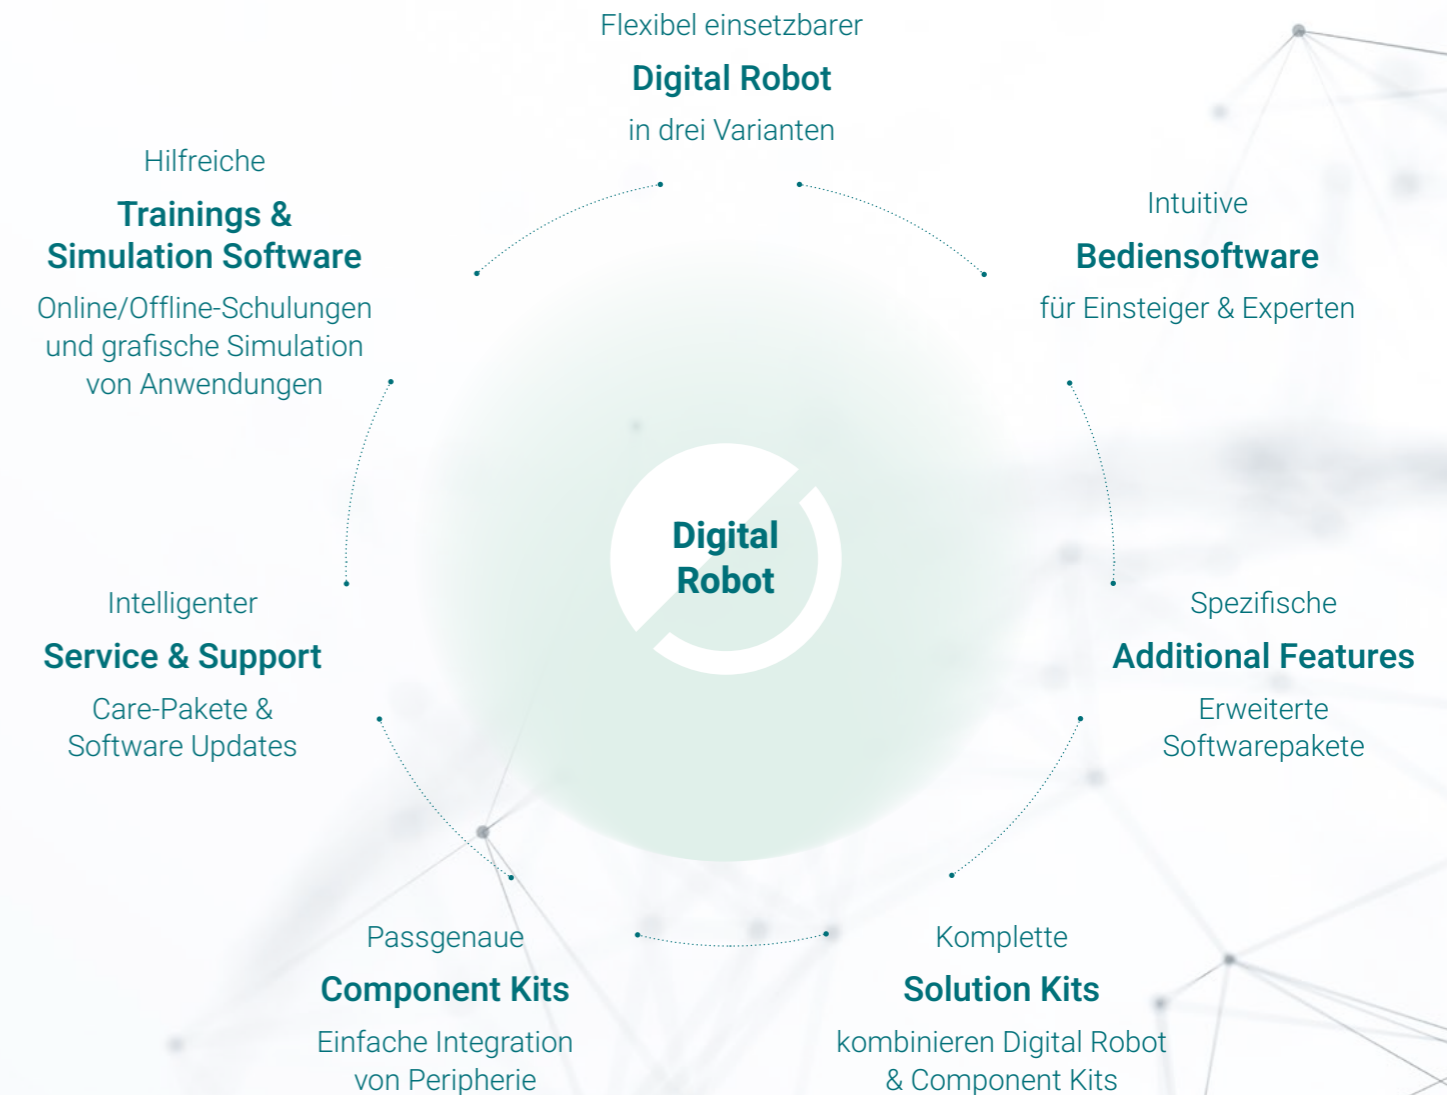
Flexibel einsetzbarer
Digital Robot
in drei Varianten

Hilfreiche
Trainings & Simulation Software
Online/Offline-Schulungen und grafische Simulation von Anwendungen

Intuitive
Bediensoftware
für Einsteiger & Experten

Digital Robot

Intelligenter
Service & Support
Care-Pakete & Software Updates

Spezifische
Additional Features
Erweiterte Softwarepakete

Passgenaue
Component Kits
Einfache Integration von Peripherie

Komplette
Solution Kits
kombinieren Digital Robot & Component Kits